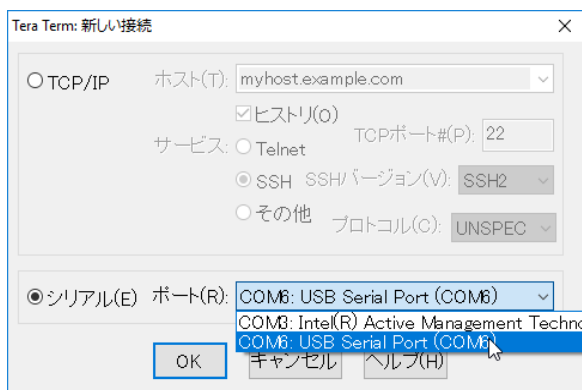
Tera Term: 新しい接続

×

TCP/IP

ホスト(T): myhost.example.com

ヒストリ(O)

サービス: Telnet

TCPポート#(P): 22

SSH

SSHバージョン(V): SSH2

その他

プロトコル(C): UNSPEC

シリアル(E)

ポート(R): COM6: USB Serial Port (COM6)

COM3: Intel(R) Active Management Techno

COM6: USB Serial Port (COM6)

OK

キャンセル

ヘルプ(H)